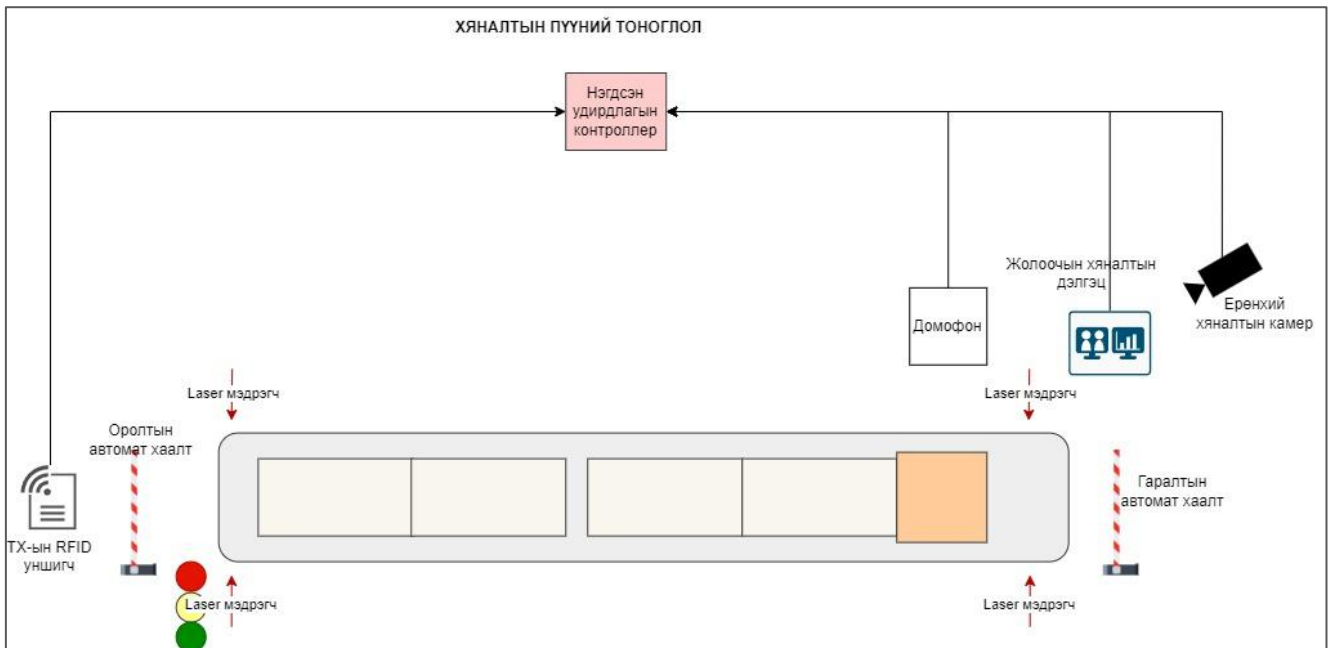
ХЯНАЛТЫН ПҮҮНИЙ ТОНОГЛОЛ

Нэгдсэн удирдлагын контроллер

Жолоочын хяналтын дэлгэц

Ерөнхий хяналтын камер

Домофон

Laser мэдрэгч

Laser мэдрэгч

Оролтын автомат хаалт

Гаралтын автомат хаалт

ТХ-ын RFID уншигч

Laser мэдрэгч

Laser мэдрэгч